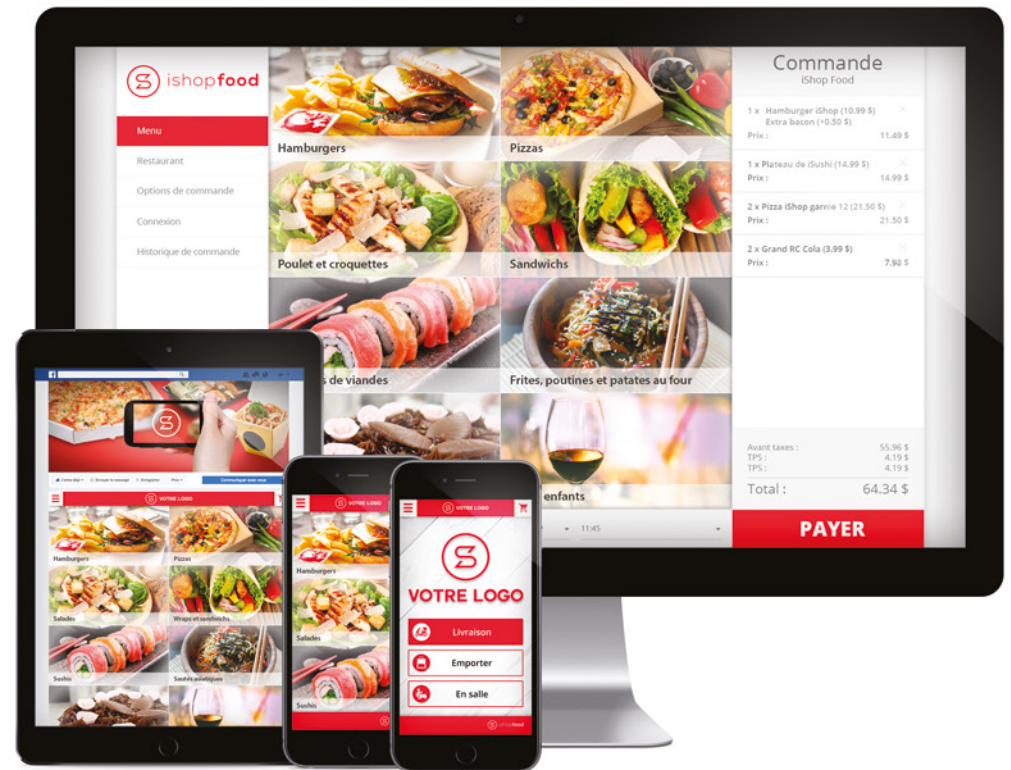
ishopfood

Menu
Restaurant
Options de commande
Connexion
Historique de commande

Hamburgers
Pizzas
Poulet et croquettes
Sandwichs
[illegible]s de viandes
Frites, poutines et patates au four
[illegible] enfants

Commande
iShop Food

1 x Hamburger iShop (10.99 $)
Extra bacon (+0.50 $)
Prix : 11.49 $

1 x Plateau de iSushi (14.99 $)
Prix : 14.99 $

2 x Pizza iShop garnie 12 (21.50 $)
Prix : 21.50 $

2 x Grand RC Cola (3.99 $)
Prix : 7.98 $

Avant taxes : 55.96 $
TPS : 4.19 $
TPS : 4.19 $
Total : 64.34 $

11:45

PAYER

VOTRE LOGO
Hamburgers
Pizzas
Salades
Wraps et sandwichs
Sushis
Sautés asiatiques

VOTRE LOGO
Hamburgers
Salades
Sushis

VOTRE LOGO
VOTRE LOGO
Livraison
Emporter
En salle
ishopfood